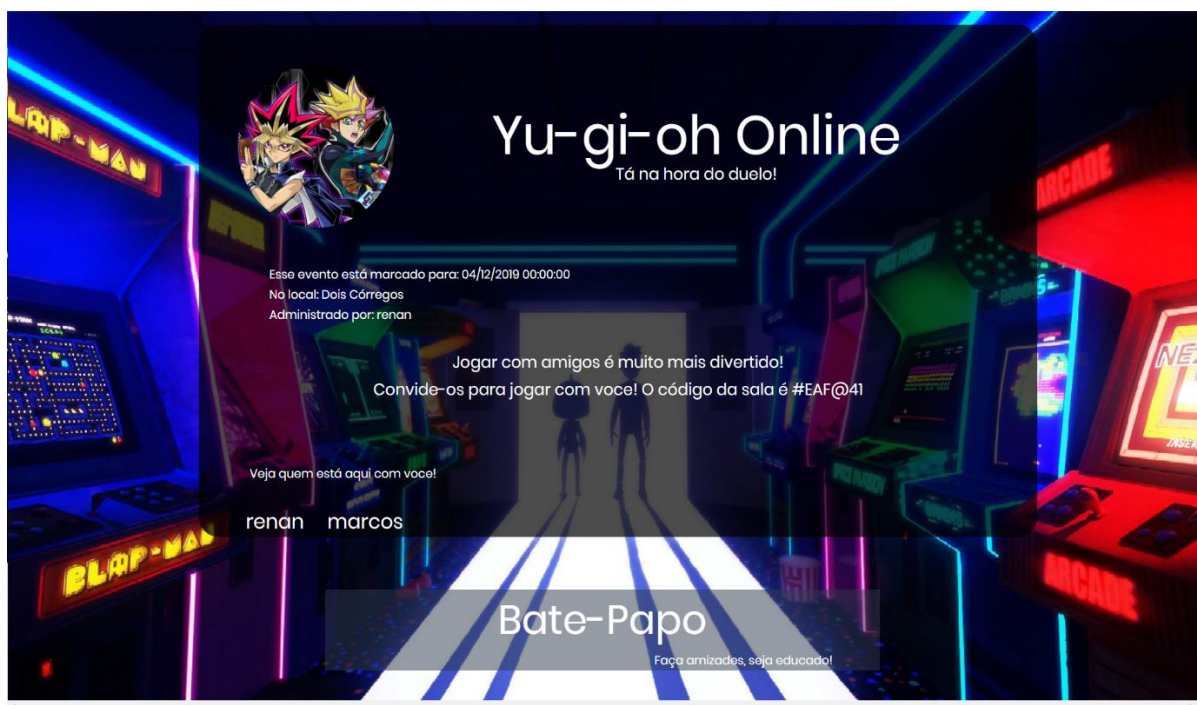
Yu-gi-oh Online
Tá na hora do duelo!

Esse evento está marcado para: 04/12/2019 00:00:00
No local: Dois Córregos
Administrado por: renan

Jogar com amigos é muito mais divertido!
Convide-os para jogar com voce! O código da sala é #EAF@41

Veja quem está aqui com voce!

renan marcos

Bate-Papo
Faça amizades, seja educado!